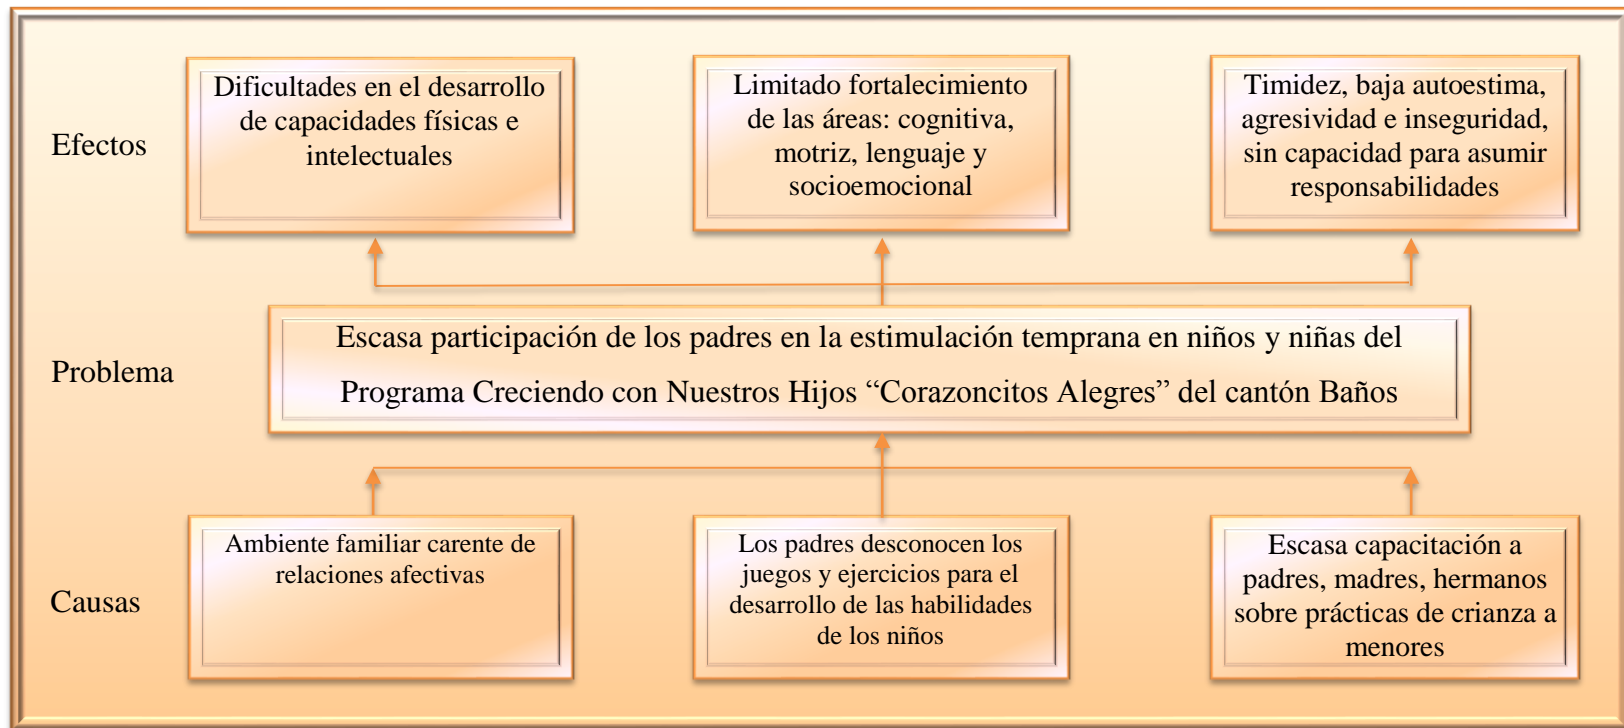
Efectos

Dificultades en el desarrollo de capacidades físicas e intelectuales

Limitado fortalecimiento de las áreas: cognitiva, motriz, lenguaje y socioemocional

Timidez, baja autoestima, agresividad e inseguridad, sin capacidad para asumir responsabilidades

Problema

Escasa participación de los padres en la estimulación temprana en niños y niñas del Programa Creciendo con Nuestros Hijos “Corazoncitos Alegres” del cantón Baños

Causas

Ambiente familiar carente de relaciones afectivas

Los padres desconocen los juegos y ejercicios para el desarrollo de las habilidades de los niños

Escasa capacitación a padres, madres, hermanos sobre prácticas de crianza a menores